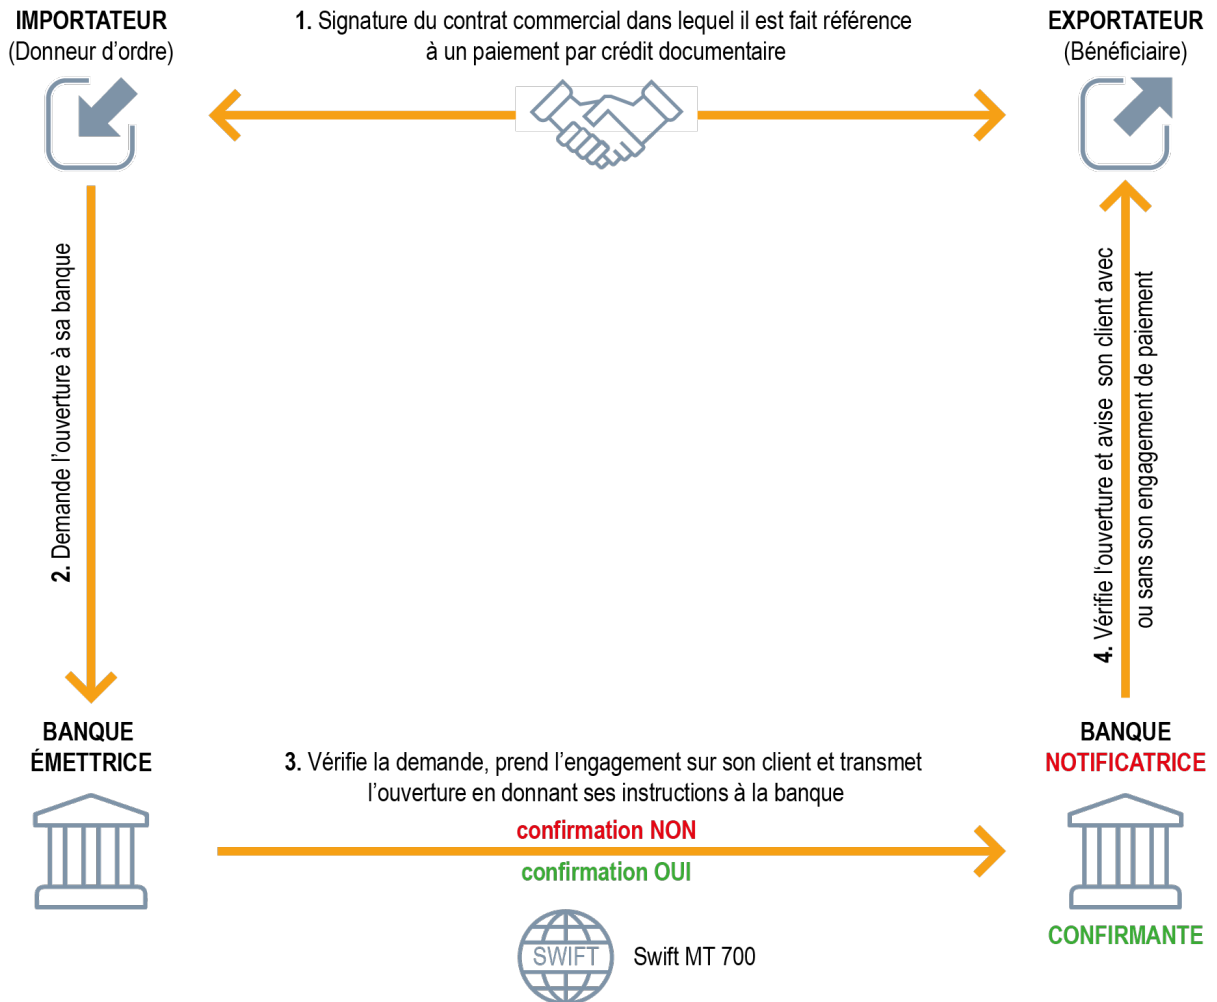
IMPORTATEUR
(Donneur d'ordre)

1. Signature du contrat commercial dans lequel il est fait référence à un paiement par crédit documentaire

EXPORTATEUR
(Bénéficiaire)

2. Demande l'ouverture à sa banque

4. Vérifie l'ouverture et avise son client avec ou sans son engagement de paiement

BANQUE
ÉMETTRICE

3. Vérifie la demande, prend l'engagement sur son client et transmet l'ouverture en donnant ses instructions à la banque

confirmation NON

confirmation OUI

BANQUE
NOTIFICATRICE

CONFIRMANTE

SWIFT

Swift MT 700